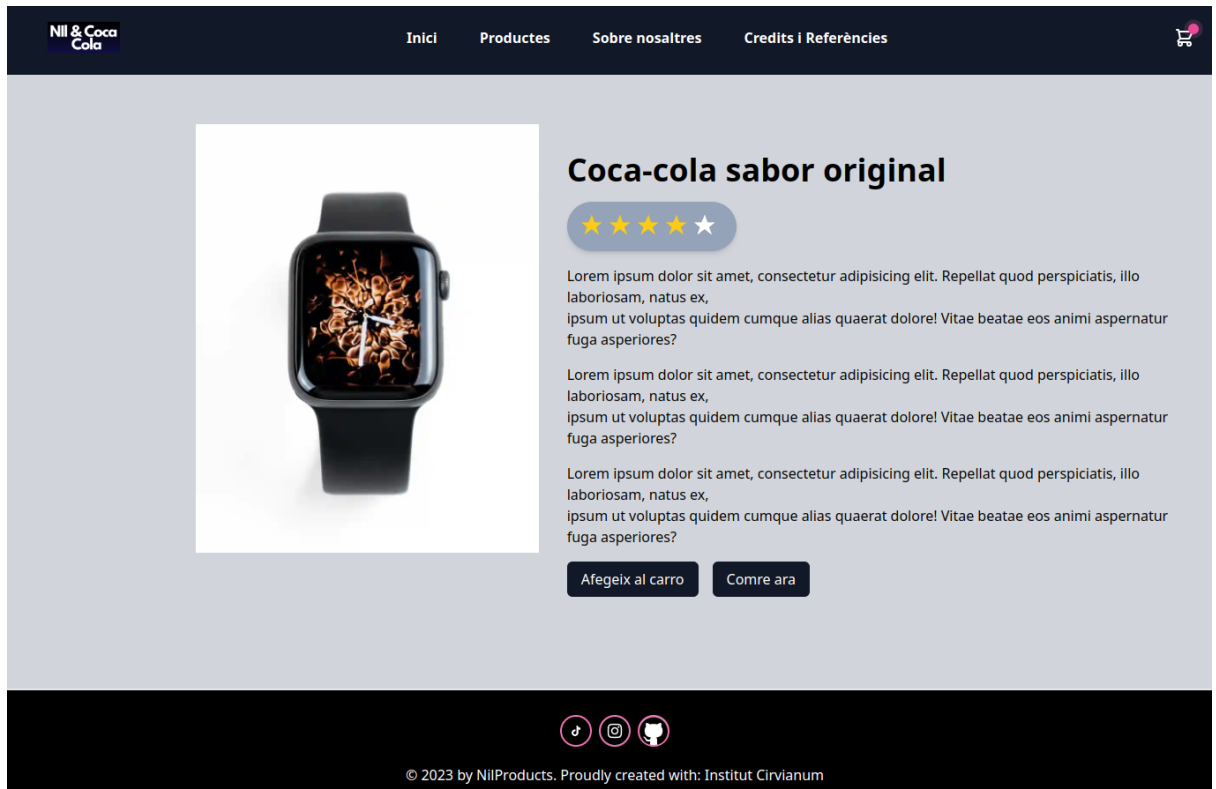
Nil & Coca Cola

Inici Productes Sobre nosaltres Credits i Referències

Coca-cola sabor original

Lorem ipsum dolor sit amet, consectetur adipisicing elit. Repellat quod perspiciatis, illo laboriosam, natus ex,
ipsum ut voluptas quidem cumque alias quaerat dolore! Vitae beatae eos animi aspernatur fuga asperiores?

Lorem ipsum dolor sit amet, consectetur adipisicing elit. Repellat quod perspiciatis, illo laboriosam, natus ex,
ipsum ut voluptas quidem cumque alias quaerat dolore! Vitae beatae eos animi aspernatur fuga asperiores?

Lorem ipsum dolor sit amet, consectetur adipisicing elit. Repellat quod perspiciatis, illo laboriosam, natus ex,
ipsum ut voluptas quidem cumque alias quaerat dolore! Vitae beatae eos animi aspernatur fuga asperiores?

Afegeix al carro Comre ara

© 2023 by NilProducts. Proudly created with: Institut Cirvianum